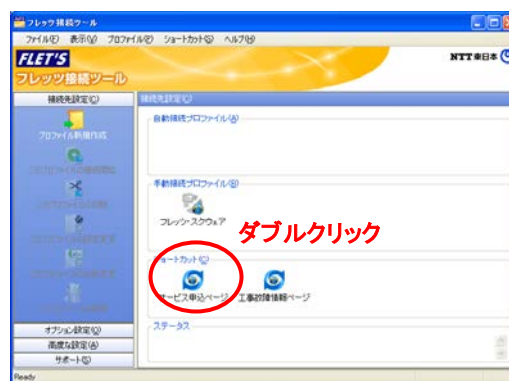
フレッツ接続ツール

ファイル(F) 表示(V) プロファイル(P) ショートカット(S) ヘルプ(H)

FLET'S
フレッツ接続ツール

NTT東日本

接続先設定(C)

プロファイル新規作成

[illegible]

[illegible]

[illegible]

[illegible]

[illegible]

オプション設定(O)

高度な設定(A)

サポート(S)

接続先設定(C)

自動接続プロファイル(A)

手動接続プロファイル(B)

フレッツ・スクウェア

ダブルクリック

ショートカット(S)

サービス申込ページ

工事故障情報ページ

ステータス

Ready